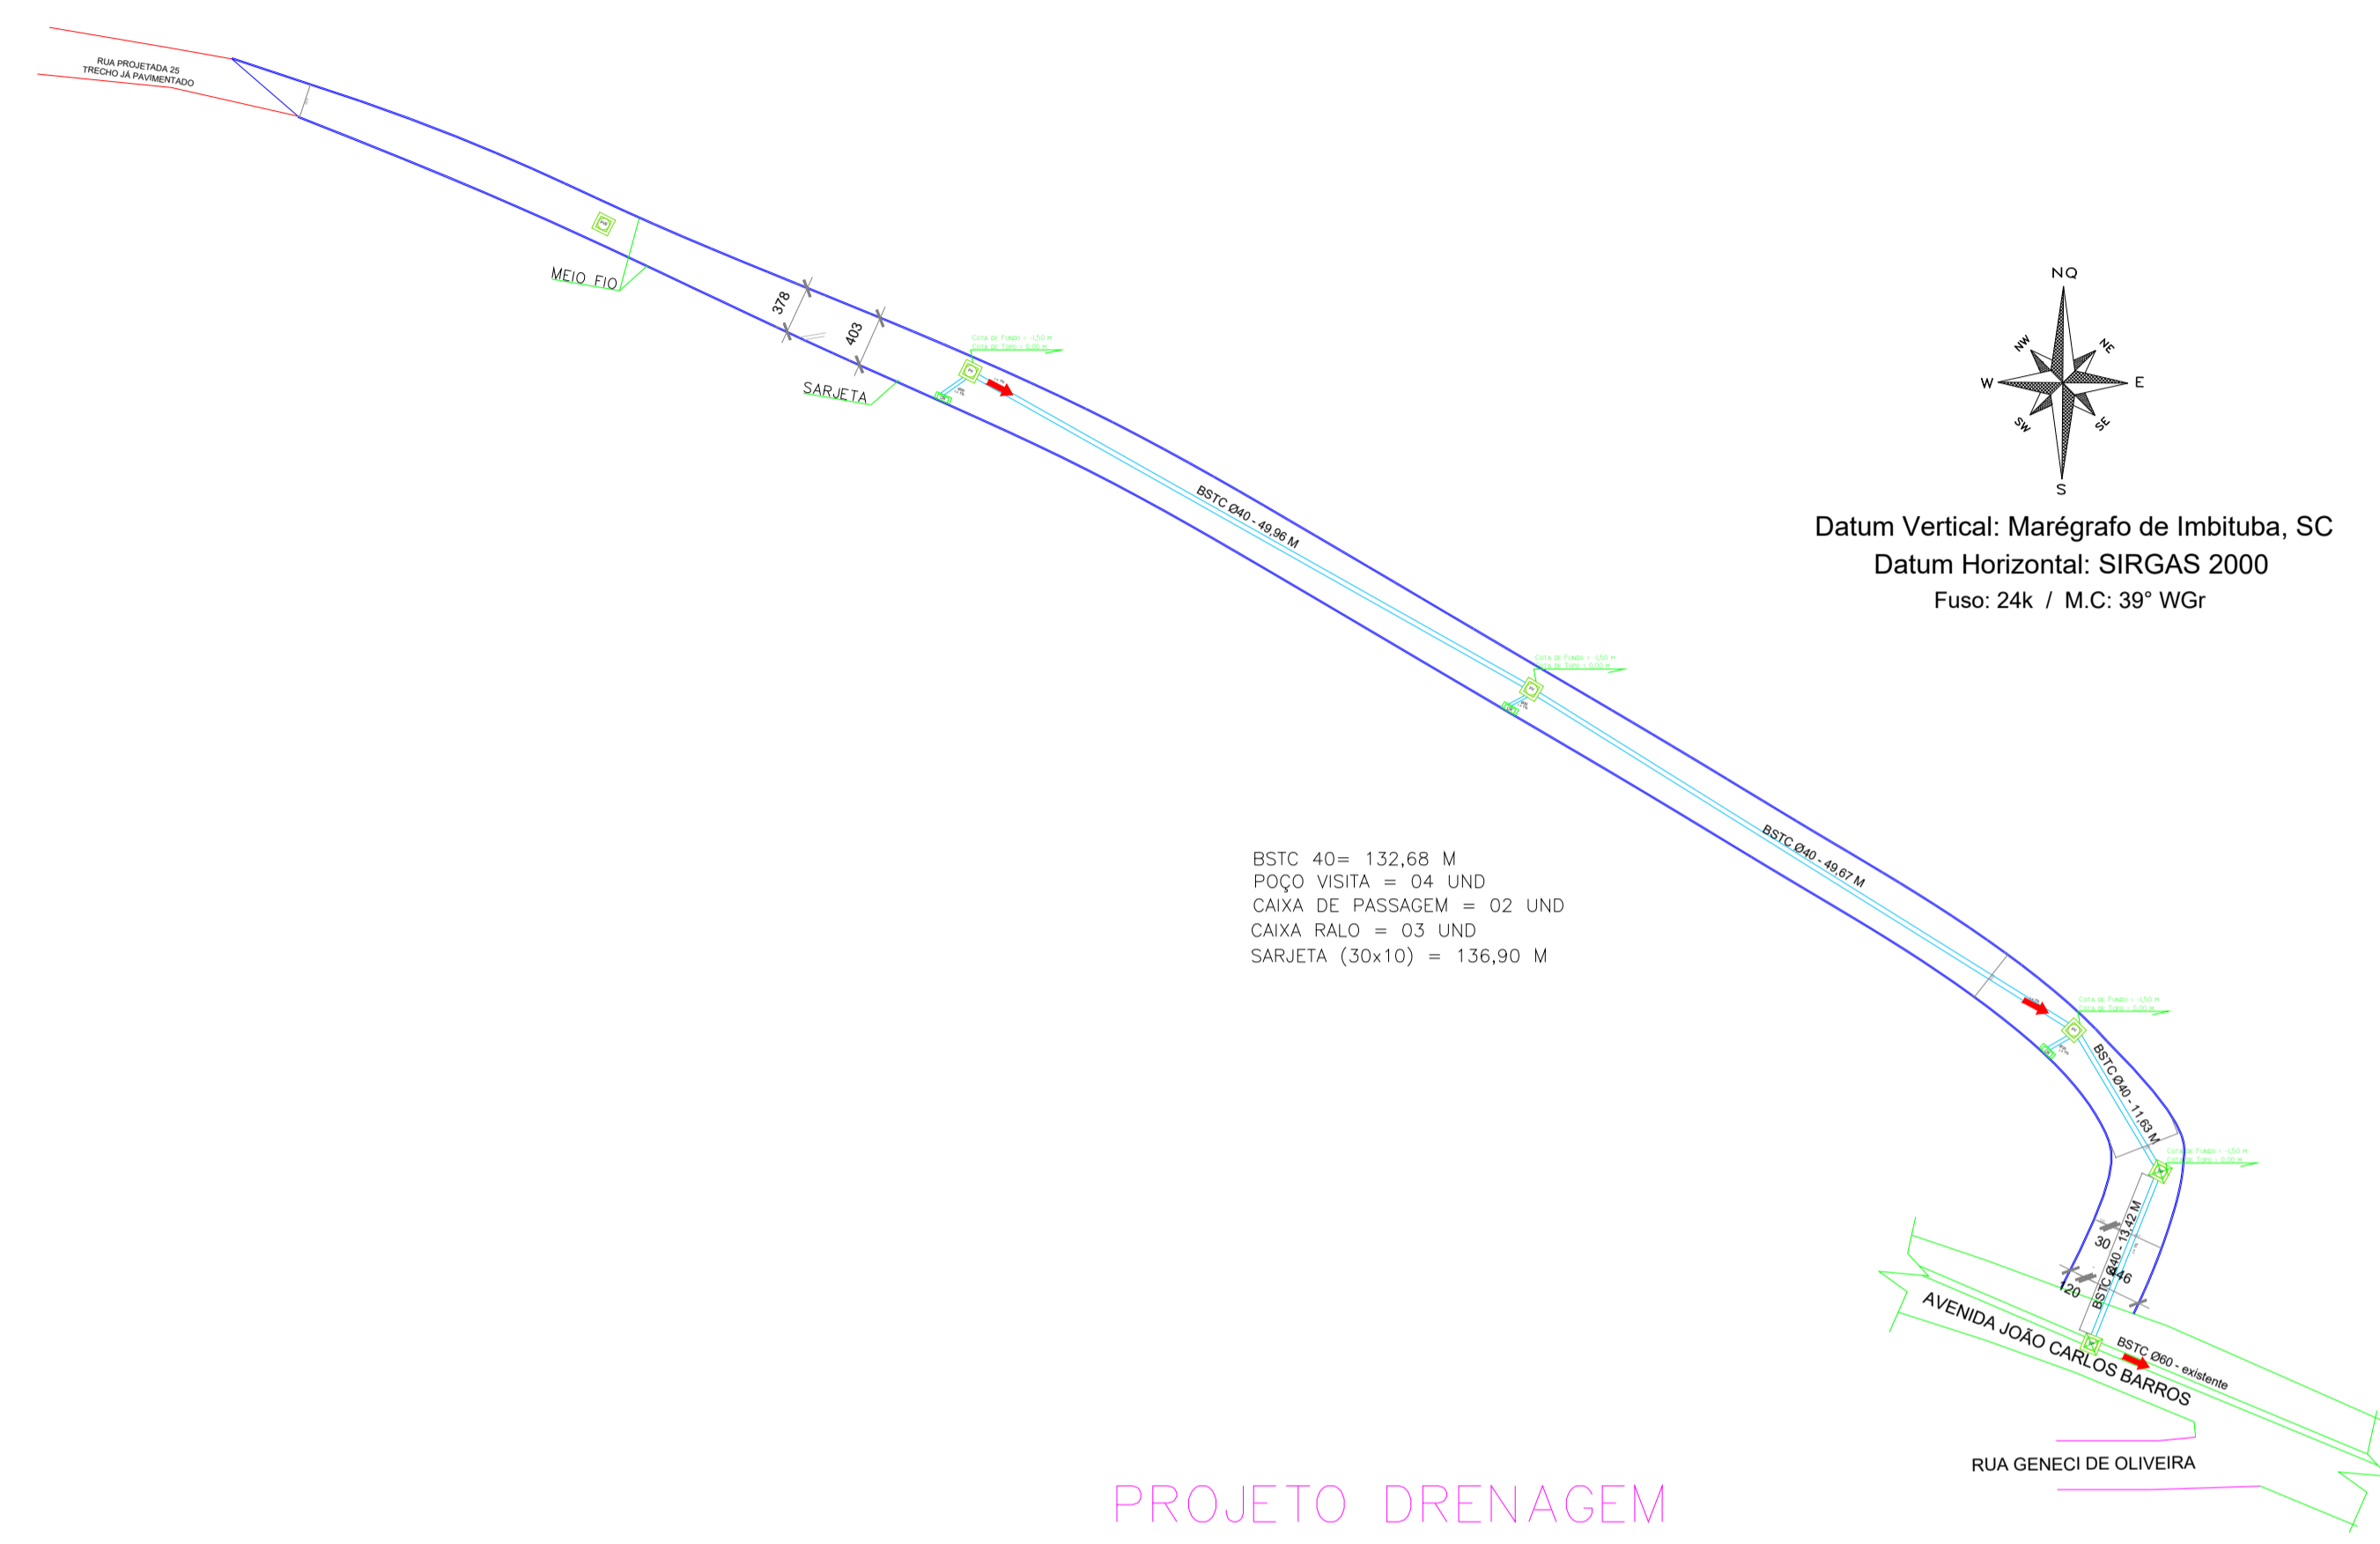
RUA PROJETADA 25
TRECHO JÁ PAVIMENTADO

MEIO FIO

378

403

SARJETA

Cota de Fundo = -1,50 m
Cota de Topo = 0,00 m

BSTC Ø40 - 49,96 M

BSTC Ø40 - 49,67 M

BSTC Ø40 - 11,63 M

BSTC Ø40 - 13,42 M

BSTC Ø60 - existente

30

120

446

NQ
NW
NE
W
E
SW
SE
S

Datum Vertical: Marégrafo de Imbituba, SC
Datum Horizontal: SIRGAS 2000
Fuso: 24k / M.C: 39° WGr

BSTC 40= 132,68 M
POÇO VISITA = 04 UND
CAIXA DE PASSAGEM = 02 UND
CAIXA RALO = 03 UND
SARJETA (30x10) = 136,90 M

AVENIDA JOÃO CARLOS BARROS

RUA GENECI DE OLIVEIRA

PROJETO DRENAGEM